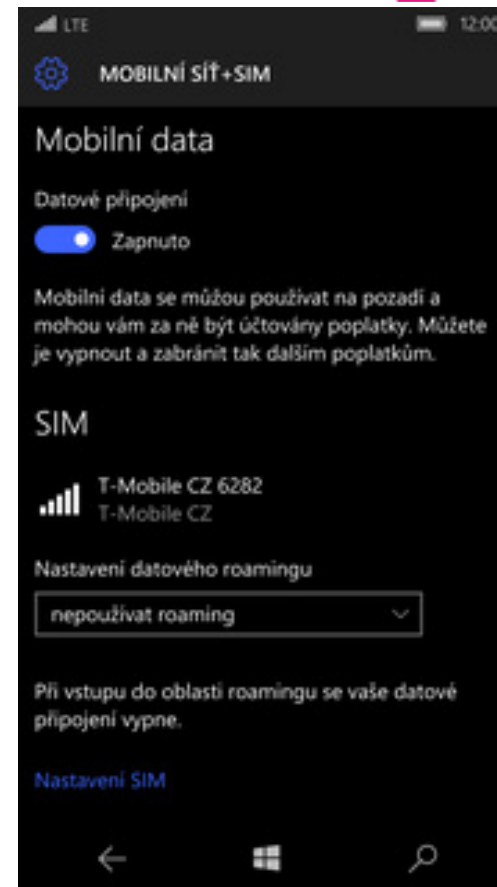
LTE 12:00

MOBILNÍ SÍŤ+SIM

Mobilní data

Datové připojení

Zapnuto

Mobilní data se můžou používat na pozadí a mohou vám za ně být účtovány poplatky. Můžete je vypnout a zabránit tak dalším poplatkům.

SIM

T-Mobile CZ 6282
T-Mobile CZ

Nastavení datového roamingu

nepoužívat roaming

Při vstupu do oblasti roamingu se vaše datové připojení vypne.

Nastavení SIM